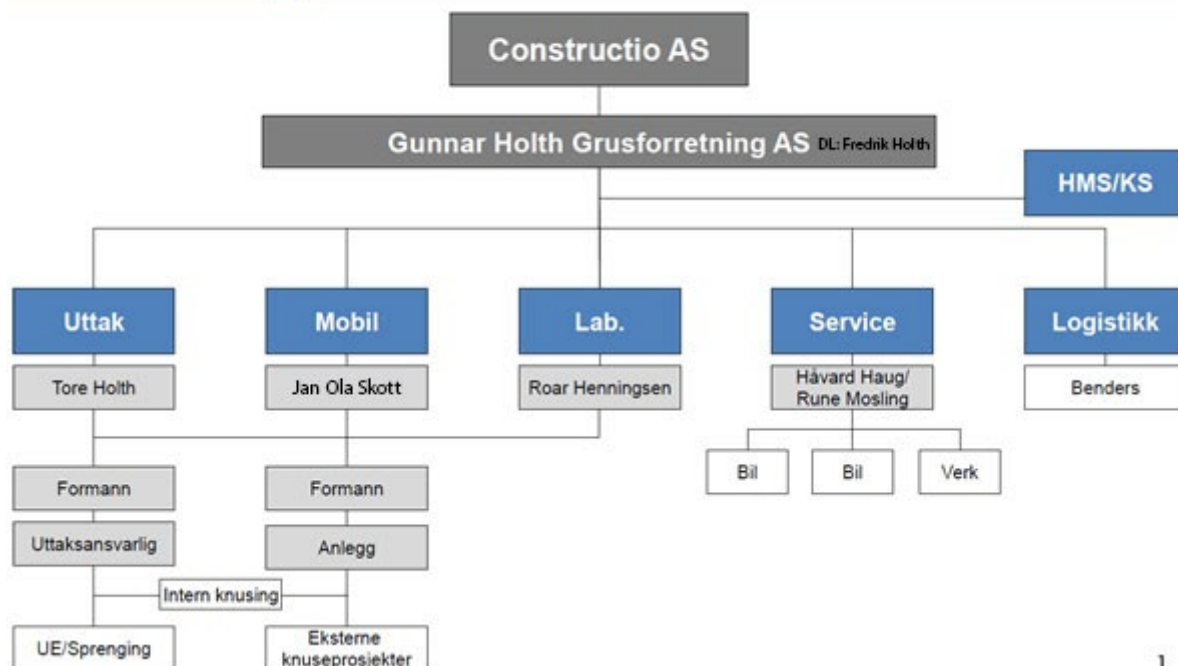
Constructio AS

Gunnar Holth Grusforretning AS DL: Fredrik Holth

HMS/KS

Uttak

Tore Holth

Mobil

Jan Ola Skott

Lab.

Roar Henningsen

Service

Håvard Haug/ Rune Mosling

Logistikk

Benders

Bil

Bil

Verk

Formann

Uttaksansvarlig

Formann

Anlegg

Intern knusing

UE/Sprenging

Eksterne knuseprosjekter

1